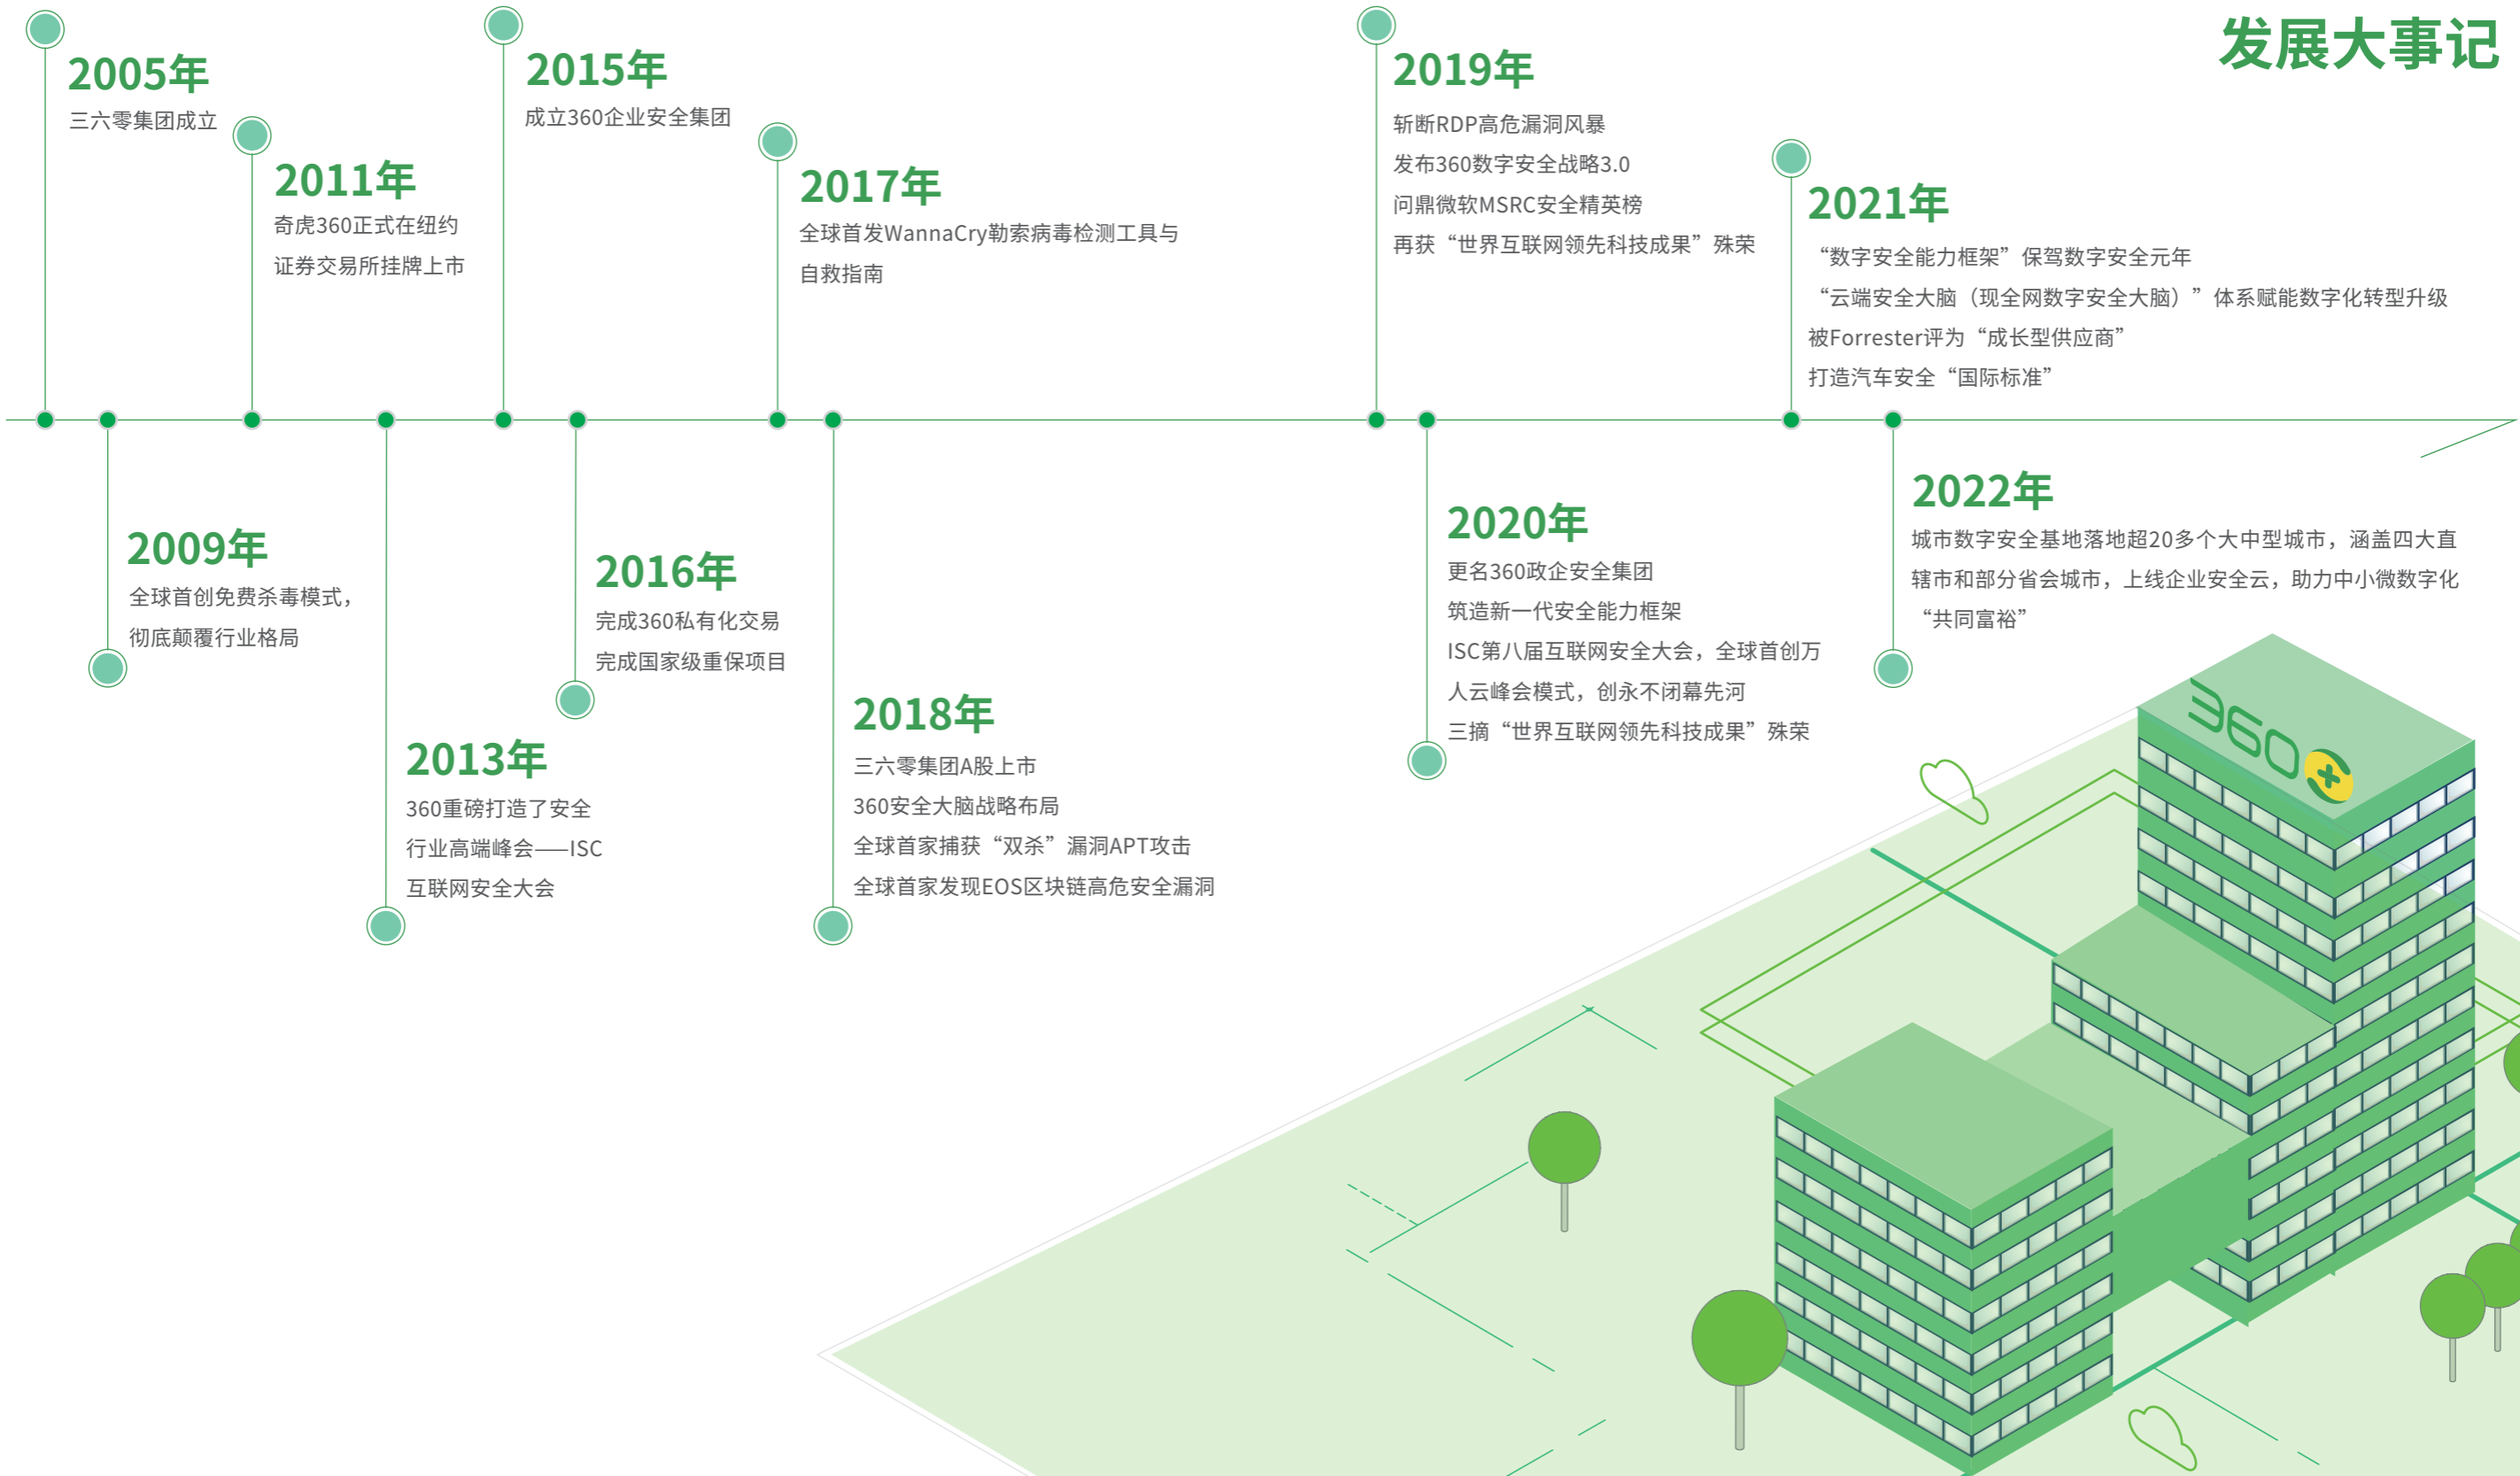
发展大事记

2005年
三六零集团成立

2011年
奇虎360正式在纽约证券交易所挂牌上市

2015年
成立360企业安全集团

2017年
全球首发WannaCry勒索病毒检测工具与自救指南

2019年
斩断RDP高危漏洞风暴
发布360数字安全战略3.0
问鼎微软MSRC安全精英榜
再获“世界互联网领先科技成果”殊荣

2021年
“数字安全能力框架”保驾数字安全元年
“云端安全大脑（现全网数字安全大脑）”体系赋能数字化转型升级
被Forrester评为“成长型供应商”
打造汽车安全“国际标准”

2009年
全球首创免费杀毒模式，彻底颠覆行业格局

2016年
完成360私有化交易
完成国家级重保项目

2013年
360重磅打造了安全行业高端峰会——ISC互联网安全大会

2018年
三六零集团A股上市
360安全大脑战略布局
全球首家捕获“双杀”漏洞APT攻击
全球首家发现EOS区块链高危安全漏洞

2020年
更名360政企安全集团
筑造新一代安全能力框架
ISC第八届互联网安全大会，全球首创万人云峰会模式，创永不闭幕先河
三摘“世界互联网领先科技成果”殊荣

2022年
城市数字安全基地落地超20多个大中型城市，涵盖四大直辖市和部分省会城市，上线企业安全云，助力中小微数字化“共同富裕”

360